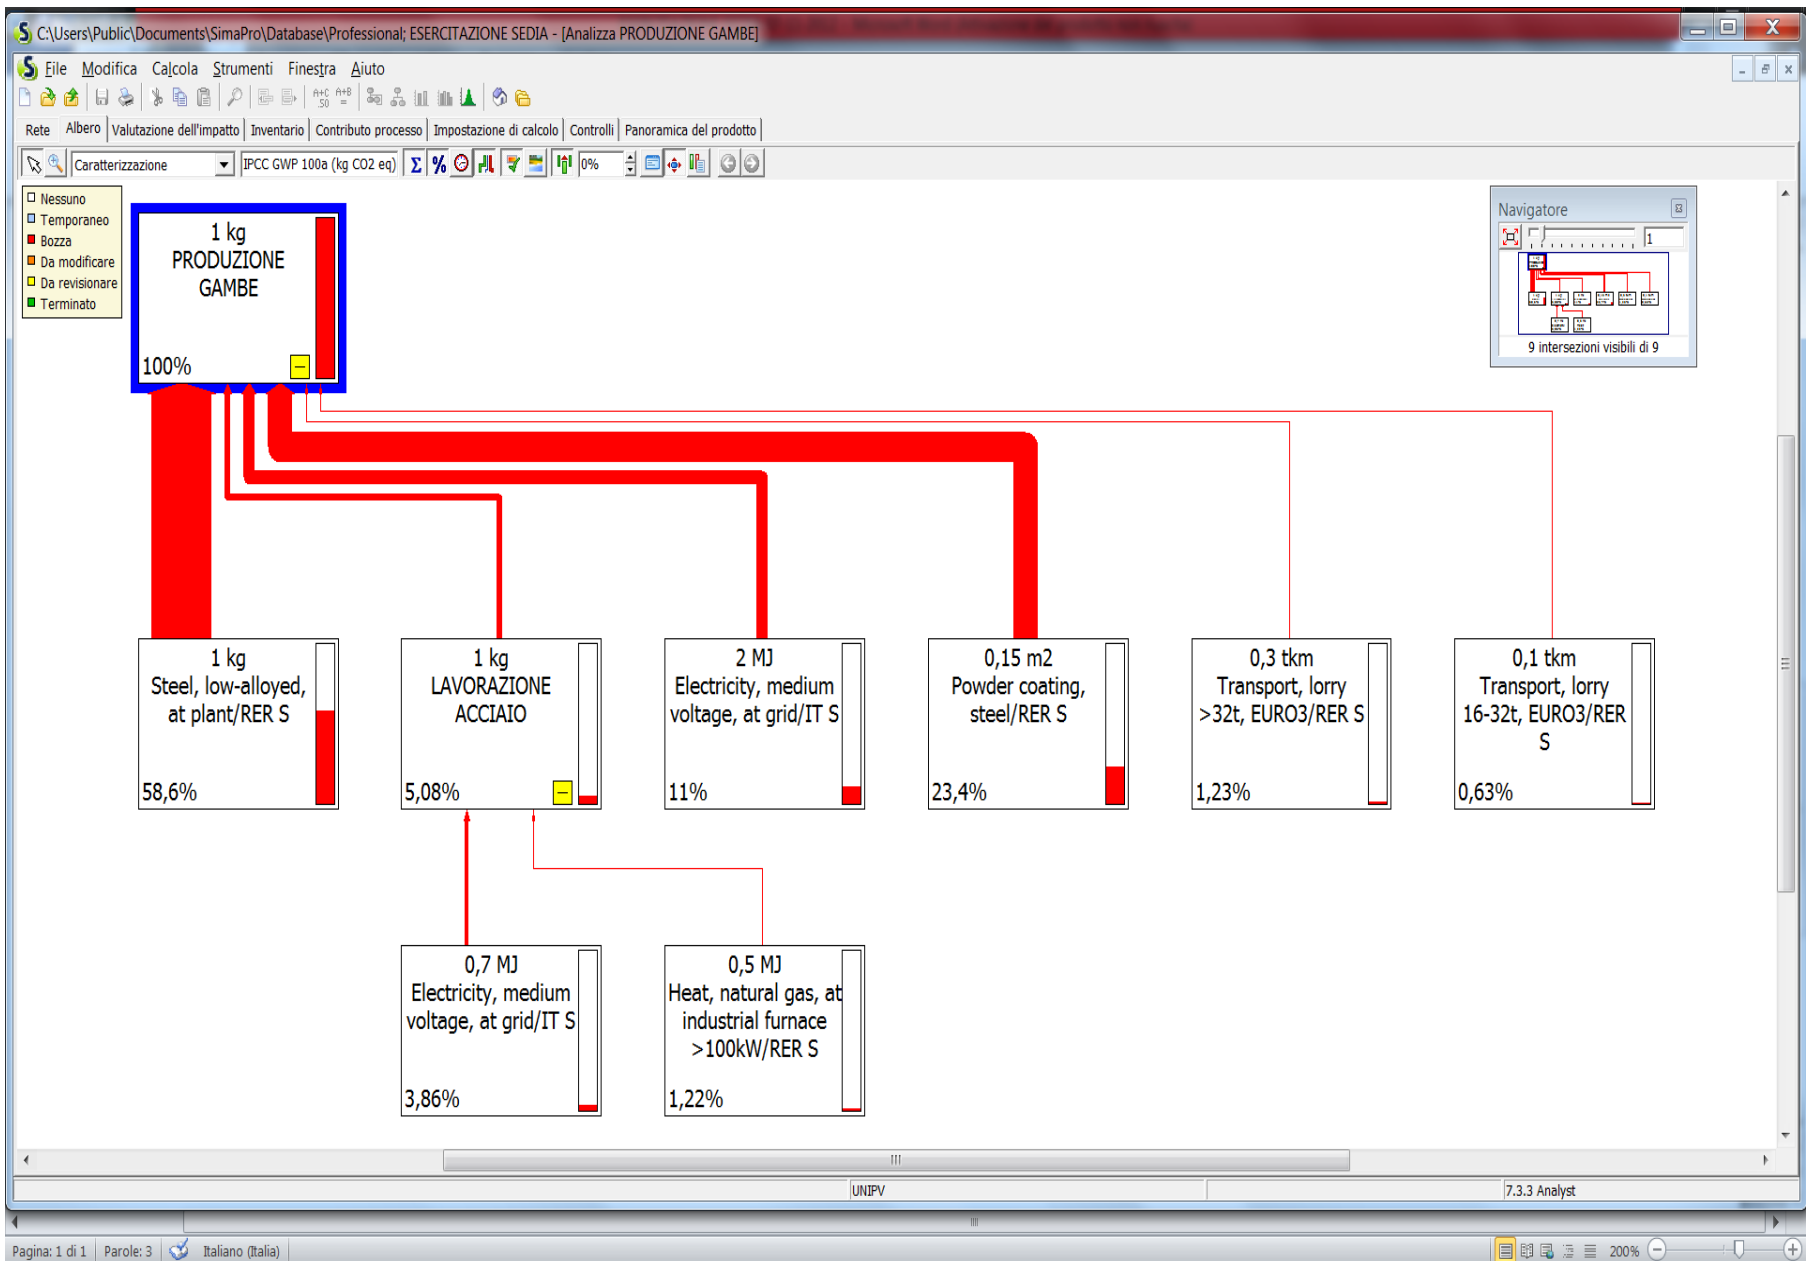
C:\Users\Public\Documents\SimaPro\Database\Professional; ESERCITAZIONE SEDIA - [Analizza PRODUZIONE GAMBE]

File Modifica Calcola Strumenti Finestra Aiuto

Rete Albero Valutazione dell'impatto Inventario Contributo processo Impostazione di calcolo Controlli Panoramica del prodotto

Caratterizzazione IPCC GWP 100a (kg CO2 eq) 0%

Nessuno
Temporaneo
Bozza
Da modificare
Da revisionare
Terminato

1 kg
PRODUZIONE GAMBE
100%

Navigatore
1
9 intersezioni visibili di 9

1 kg
Steel, low-alloyed, at plant/RER S
58,6%

1 kg
LAVORAZIONE ACCIAIO
5,08%

2 MJ
Electricity, medium voltage, at grid/IT S
11%

0,15 m2
Powder coating, steel/RER S
23,4%

0,3 tkm
Transport, lorry >32t, EURO3/RER S
1,23%

0,1 tkm
Transport, lorry 16-32t, EURO3/RER S
0,63%

0,7 MJ
Electricity, medium voltage, at grid/IT S
3,86%

0,5 MJ
Heat, natural gas, at industrial furnace >100kW/RER S
1,22%

UNIPV
7.3.3 Analyst

Pagina: 1 di 1 Parole: 3 Italiano (Italia) 200%